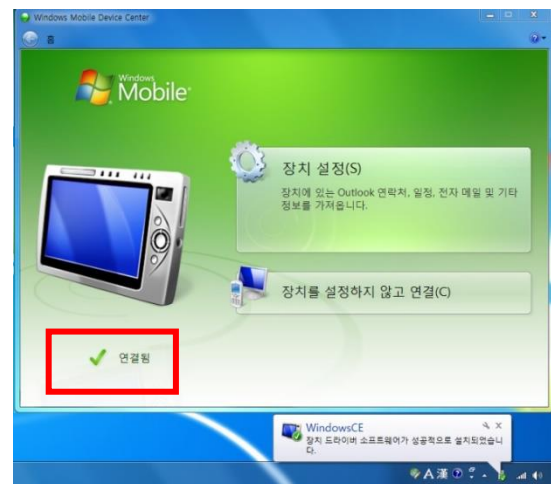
Windows Mobile Device Center

홈

Windows Mobile

장치 설정(S)

장치에 있는 Outlook 연락처, 일정, 전자 메일 및 기타 정보를 가져옵니다.

장치를 설정하지 않고 연결(C)

연결됨

WindowsCE

장치 드라이버 소프트웨어가 성공적으로 설치되었습니다.

A 漢